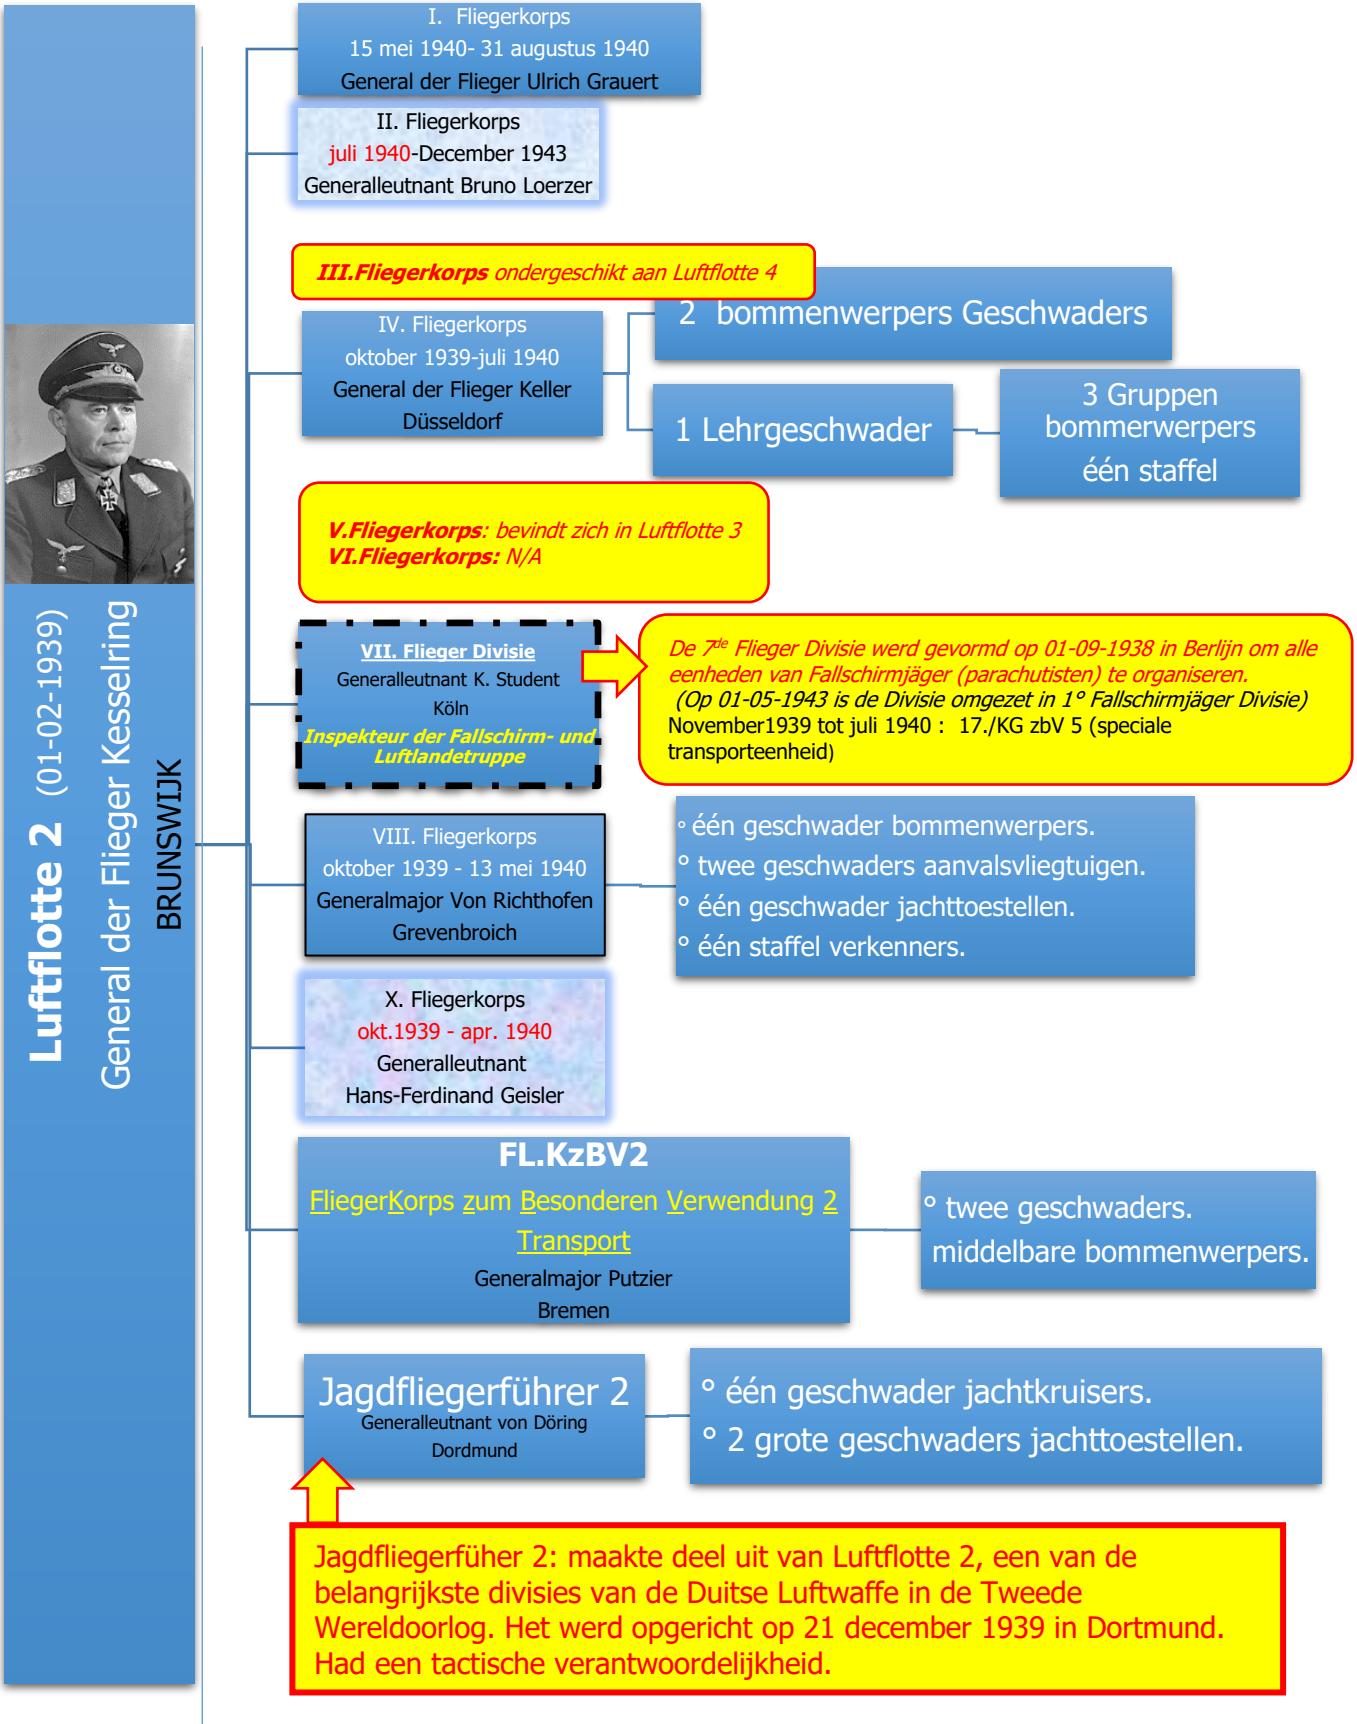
Luftflotte 2 (01-02-1939)
General der Flieger Kesselring
BRUNSWIJK

I. Fliegerkorps
15 mei 1940- 31 augustus 1940
General der Flieger Ulrich Grauert

II. Fliegerkorps
juli 1940-December 1943
Generalleutnant Bruno Loerzer

III.Fliegerkorps ondergeschikt aan Luftflotte 4

IV. Fliegerkorps
oktober 1939-juli 1940
General der Flieger Keller
Düsseldorf

2 bommenwerpers Geschwaders

1 Lehrgeschwader

3 Gruppen bommerwerpers
één staffel

V.Fliegerkorps: bevindt zich in Luftflotte 3
VI.Fliegerkorps: N/A

VII. Flieger Divisie
Generalleutnant K. Student
Köln
Inspekteur der Fallschirm- und Luftlandetruppe

De 7$^{de}$ Flieger Divisie werd gevormd op 01-09-1938 in Berlijn om alle eenheden van Fallschirmjäger (parachutisten) te organiseren.
(Op 01-05-1943 is de Divisie omgezet in 1° Fallschirmjäger Divisie)
November1939 tot juli 1940 : 17./KG zbV 5 (speciale transporteenheid)

VIII. Fliegerkorps
oktober 1939 - 13 mei 1940
Generalmajor Von Richthofen
Grevenbroich

° één geschwader bommenwerpers.
° twee geschwaders aanvalsvliegtuigen.
° één geschwader jachttoestellen.
° één staffel verkenners.

X. Fliegerkorps
okt.1939 - apr. 1940
Generalleutnant
Hans-Ferdinand Geisler

FL.KzBV2
FliegerKorps zum Besonderen Verwendung 2
Transport
Generalmajor Putzier
Bremen

° twee geschwaders.
middelbare bommenwerpers.

Jagdfliegerführer 2
Generalleutnant von Döring
Dordmund

° één geschwader jachtkruisers.
° 2 grote geschwaders jachttoestellen.

Jagdfliegerfüher 2: maakte deel uit van Luftflotte 2, een van de belangrijkste divisies van de Duitse Luftwaffe in de Tweede Wereldoorlog. Het werd opgericht op 21 december 1939 in Dortmund. Had een tactische verantwoordelijkheid.